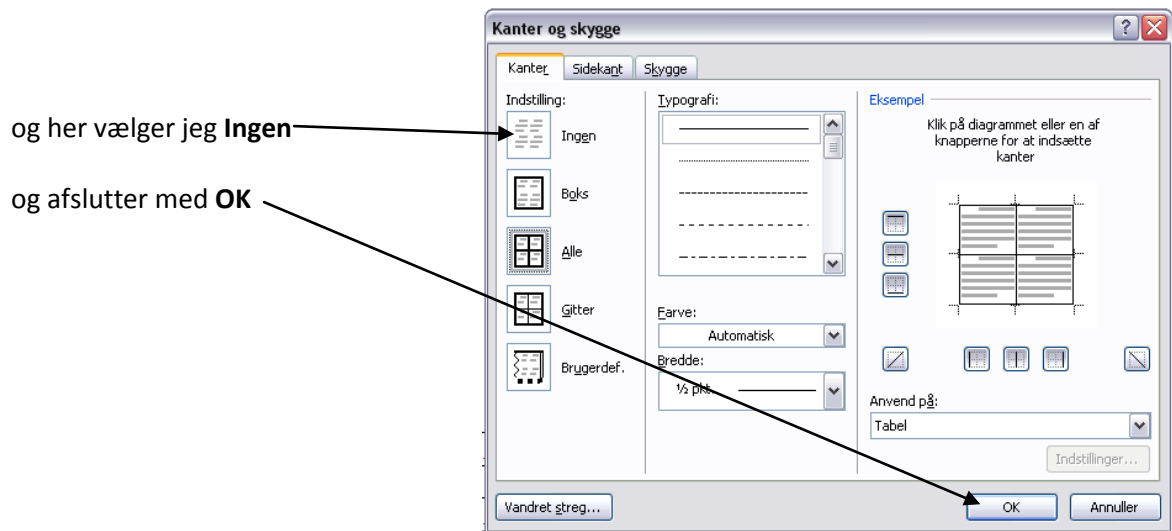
og her vælger jeg **Ingen**

og afslutter med **OK**

Kanter og skygge

Kanter | Sidekant | Skygge

Indstilling:

Ingen

Boks

Alle

Gitter

Brugerdef.

Typografi:

Farve:

Automatisk

Bredde:

½ pkt.

Eksempel

Klik på diagrammet eller en af knapperne for at indsætte kanter

Anvend på:

Tabel

Indstillinger...

Vandret streg...

OK

Annuller